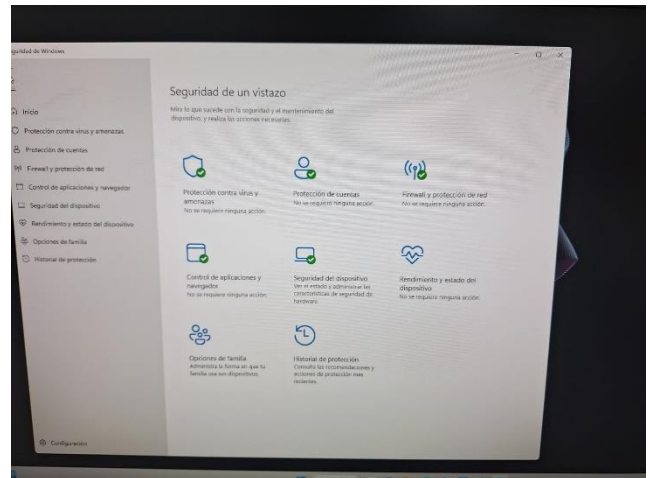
guridad de Windows

Inicio
Protección contra virus y amenazas
Protección de cuentas
Firewall y protección de red
Control de aplicaciones y navegador
Seguridad del dispositivo
Rendimiento y estado del dispositivo
Opciones de familia
Historial de protección

Configuración

Seguridad de un vistazo

Mira lo que sucede con la seguridad y el mantenimiento del dispositivo, y realiza las acciones necesarias.

Protección contra virus y amenazas
No se requiere ninguna acción.

Protección de cuentas
No se requiere ninguna acción.

Firewall y protección de red
No se requiere ninguna acción.

Control de aplicaciones y navegador
No se requiere ninguna acción.

Seguridad del dispositivo
Ver el estado y administrar las características de seguridad de hardware

Rendimiento y estado del dispositivo
No se requiere ninguna acción.

Opciones de familia
Administra la forma en que tu familia usa sus dispositivos.

Historial de protección
Consulta las recomendaciones y acciones de protección más recientes.